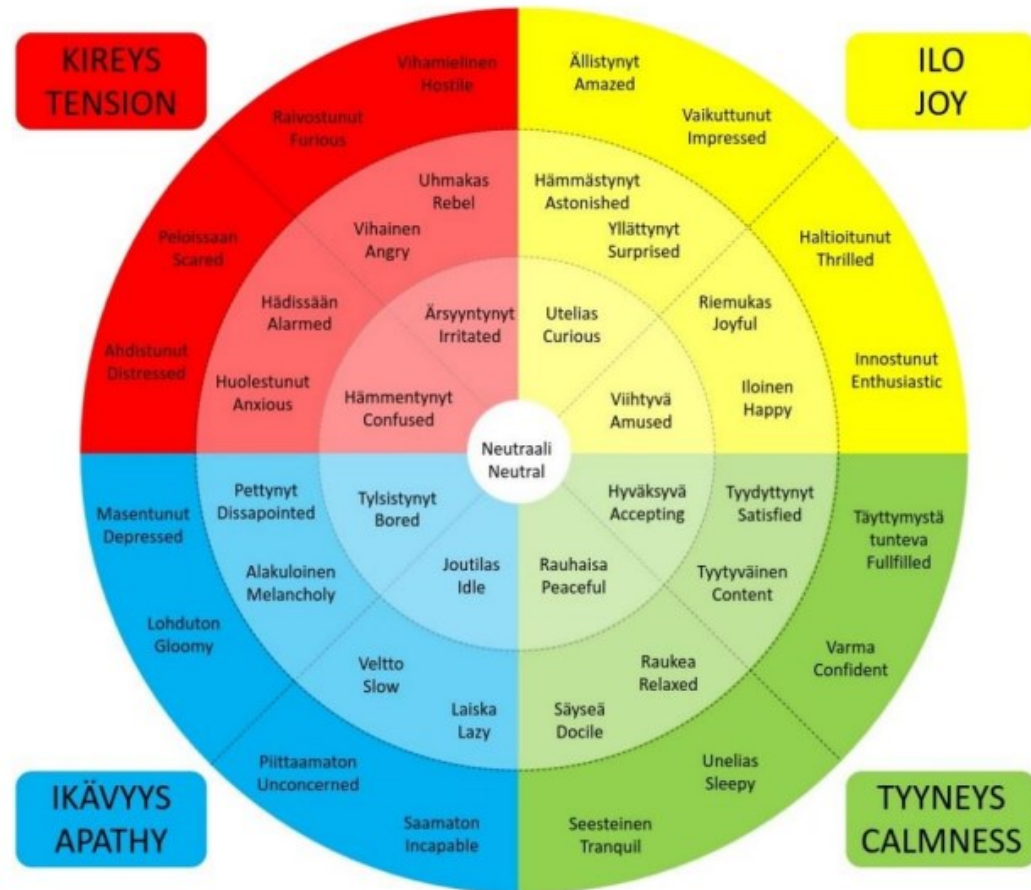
KIREYS
TENSION

ILO
JOY

IKÄVYYS
APATHY

TYYNEYS
CALMNESS

Vihamielinen
Hostile

Raivostunut
Furious

Peloissaan
Scared

Ahdistunut
Distressed

Uhmakas
Rebel

Vihainen
Angry

Hädissään
Alarmed

Huolestunut
Anxious

Ärsyyntynyt
Irritated

Hämmentynyt
Confused

Ällistynyt
Amazed

Vaikuttunut
Impressed

Haltioitunut
Thrilled

Innostunut
Enthusiastic

Hämmästynyt
Astonished

Yllättynyt
Surprised

Riemukas
Joyful

Iloinen
Happy

Utelias
Curious

Viihtyvä
Amused

Neutraali
Neutral

Masentunut
Depressed

Lohduton
Gloomy

Pettynyt
Dissapointed

Alakuloinen
Melancholy

Tylsistynyt
Bored

Joutilas
Idle

Veltto
Slow

Laiska
Lazy

Piittaamaton
Unconcerned

Saamaton
Incapable

Hyväksyvä
Accepting

Rauhaisa
Peaceful

Tyydyttynyt
Satisfied

Tyytyväinen
Content

Täyttymystä
tunteva
Fullfilled

Varma
Confident

Raukea
Relaxed

Säyseä
Docile

Unelias
Sleepy

Seesteinen
Tranquil